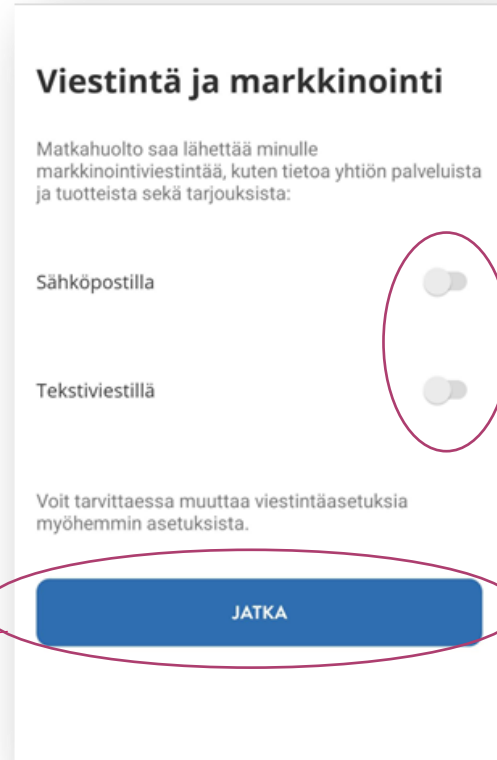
Viestintä ja markkinointi

Matkahuolto saa lähettää minulle markkinointiviestintää, kuten tietoa yhtiön palveluista ja tuotteista sekä tarjouksista:

Sähköpostilla

Tekstiviestillä

Voit tarvittaessa muuttaa viestintäasetuksia myöhemmin asetuksista.

JATKA